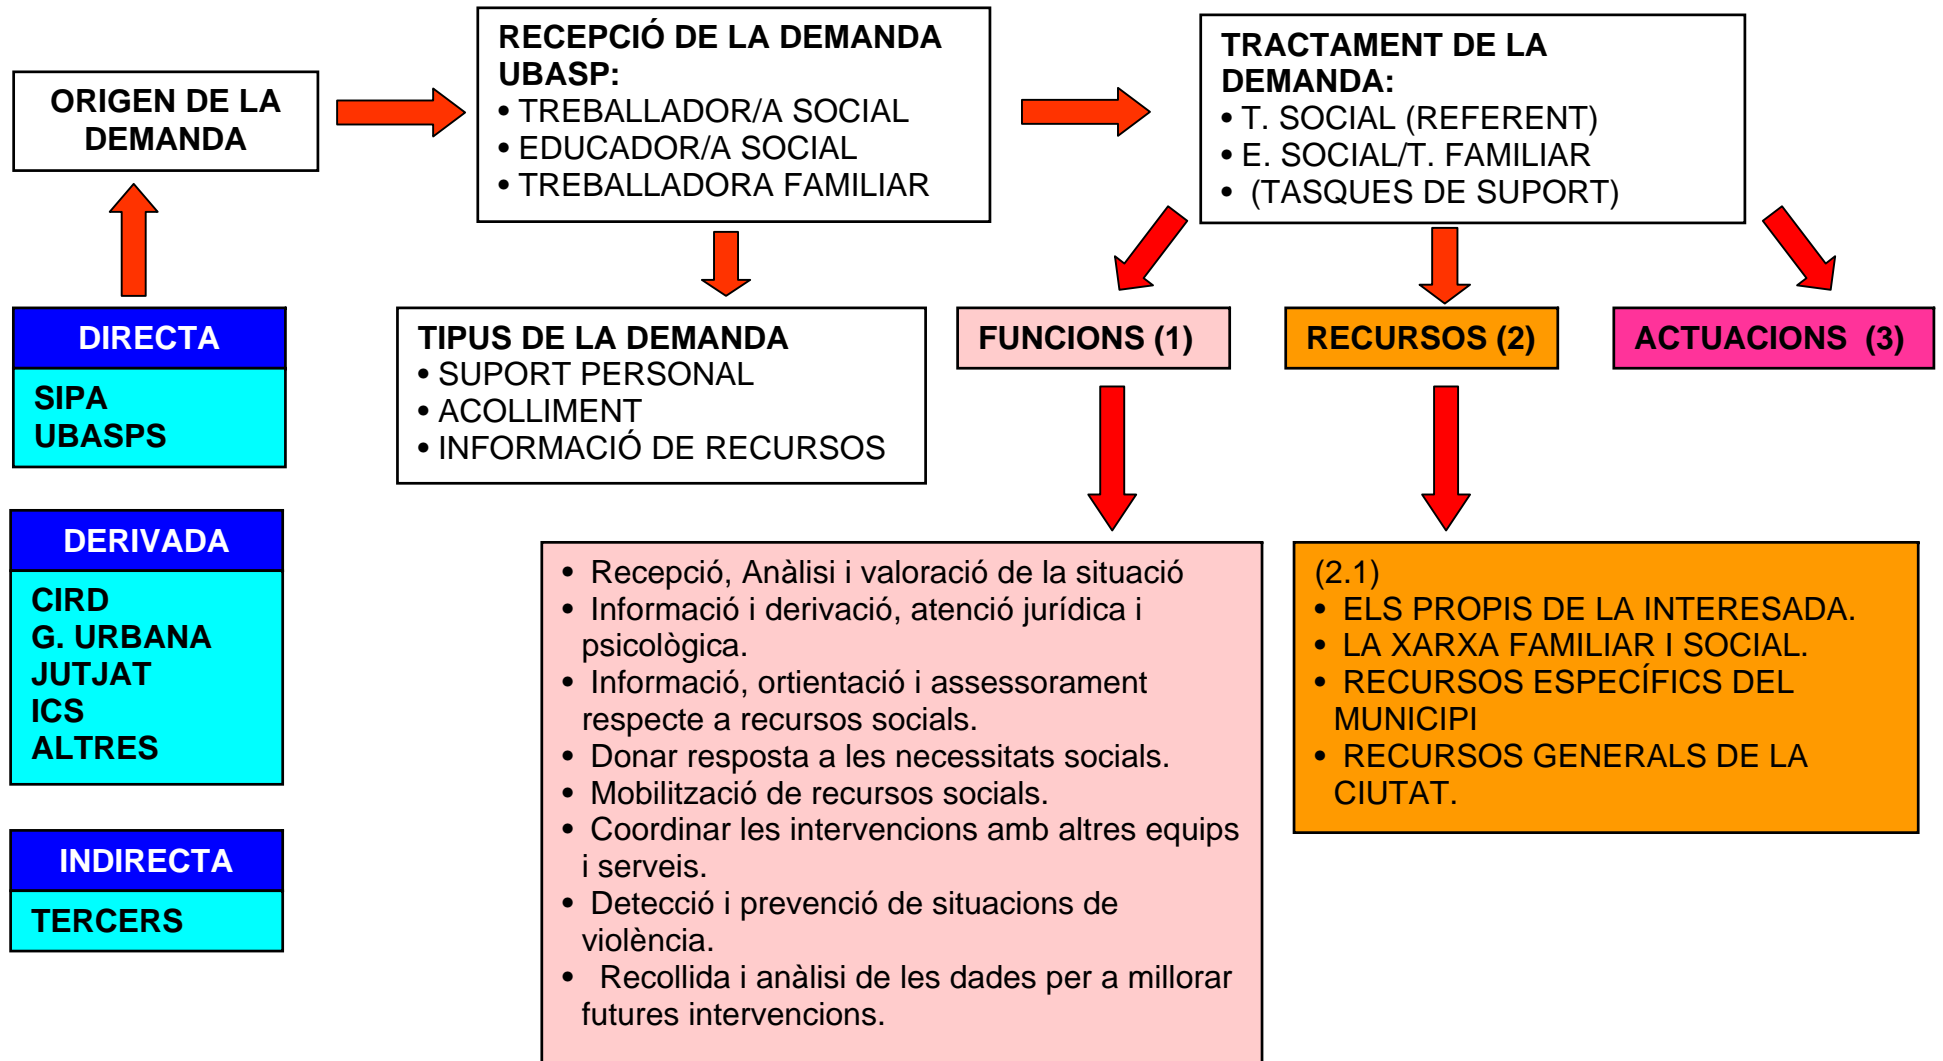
ORIGEN DE LA DEMANDA

RECEPCIÓ DE LA DEMANDA UBASP:
• TREBALLADOR/A SOCIAL
• EDUCADOR/A SOCIAL
• TREBALLADORA FAMILIAR

TRACTAMENT DE LA DEMANDA:
• T. SOCIAL (REFERENT)
• E. SOCIAL/T. FAMILIAR
• (TASQUES DE SUPORT)

DIRECTA
SIPA
UBASPS

TIPUS DE LA DEMANDA
• SUPORT PERSONAL
• ACOLLIMENT
• INFORMACIÓ DE RECURSOS

FUNCIONS (1)

RECURSOS (2)

ACTUACIONS (3)

DERIVADA
CIRD
G. URBANA
JUTJAT
ICS
ALTRES

INDIRECTA
TERCERS

• Recepció, Anàlisi i valoració de la situació
• Informació i derivació, atenció jurídica i psicològica.
• Informació, ortientació i assessorament respecte a recursos socials.
• Donar resposta a les necessitats socials.
• Mobilització de recursos socials.
• Coordinar les intervencions amb altres equips i serveis.
• Detecció i prevenció de situacions de violència.
• Recollida i anàlisi de les dades per a millorar futures intervencions.

(2.1)
• ELS PROPIS DE LA INTERESADA.
• LA XARXA FAMILIAR I SOCIAL.
• RECURSOS ESPECÍFICS DEL MUNICIPI
• RECURSOS GENERALS DE LA CIUTAT.